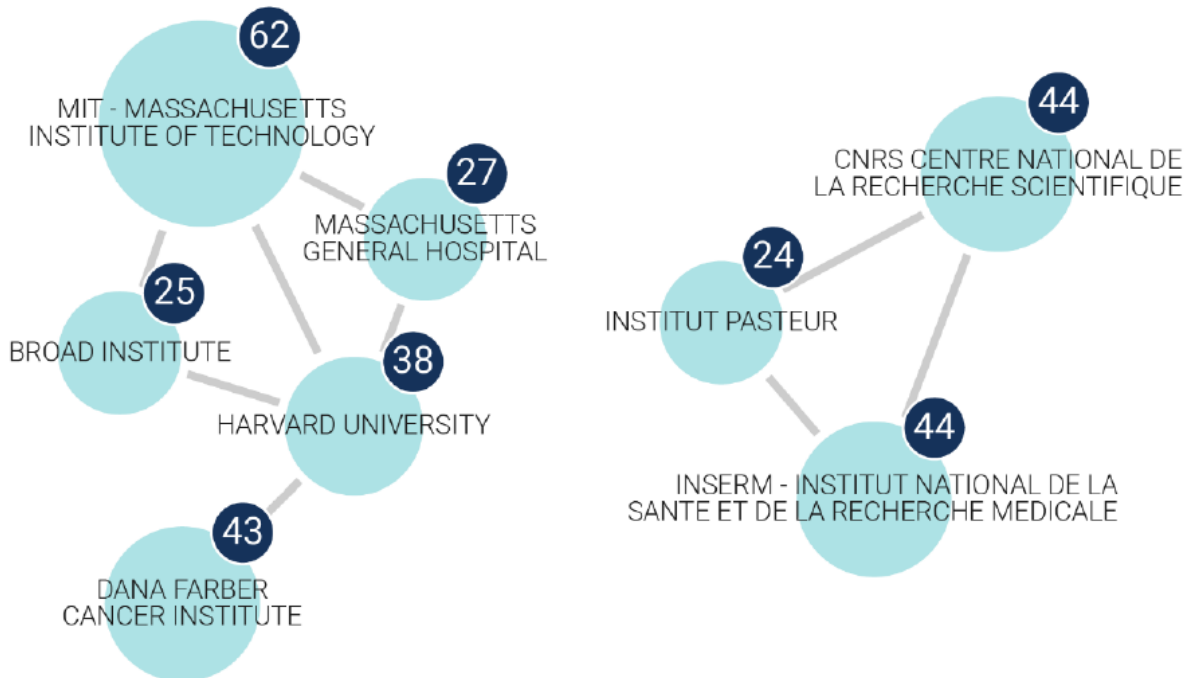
62
MIT - MASSACHUSETTS INSTITUTE OF TECHNOLOGY

27
MASSACHUSETTS GENERAL HOSPITAL

25
BROAD INSTITUTE

38
HARVARD UNIVERSITY

43
DANA FARBER CANCER INSTITUTE

44
CNRS CENTRE NATIONAL DE LA RECHERCHE SCIENTIFIQUE

24
INSTITUT PASTEUR

44
INSERM - INSTITUT NATIONAL DE LA SANTE ET DE LA RECHERCHE MEDICALE